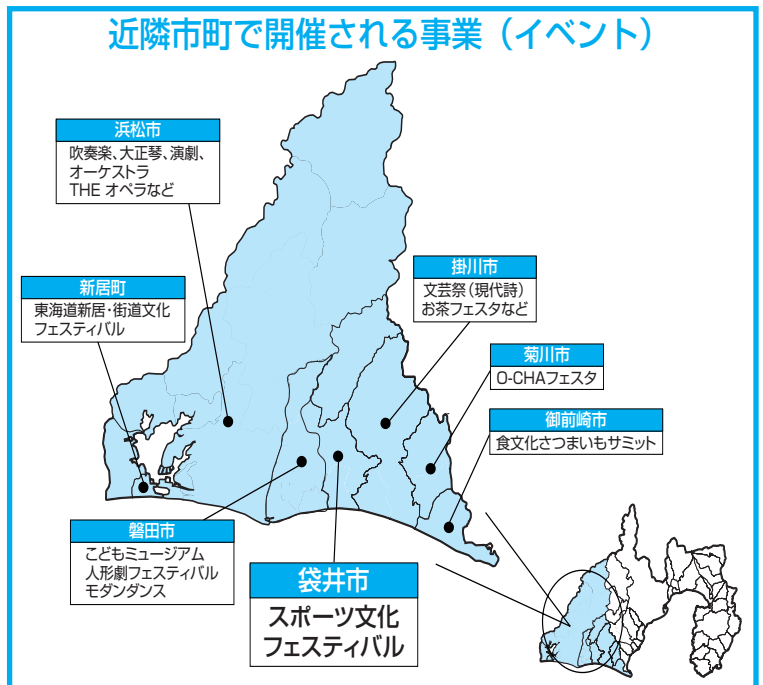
近隣市町で開催される事業（イベント）

浜松市
吹奏楽、大正琴、演劇、オーケストラ
THE オペラなど

新居町
東海道新居・街道文化フェスティバル

掛川市
文芸祭（現代詩）
お茶フェスタなど

菊川市
O-CHAフェスタ

御前崎市
食文化さつまいもサミット

磐田市
こどもミュージアム
人形劇フェスティバル
モダンダンス

袋井市
スポーツ文化フェスティバル